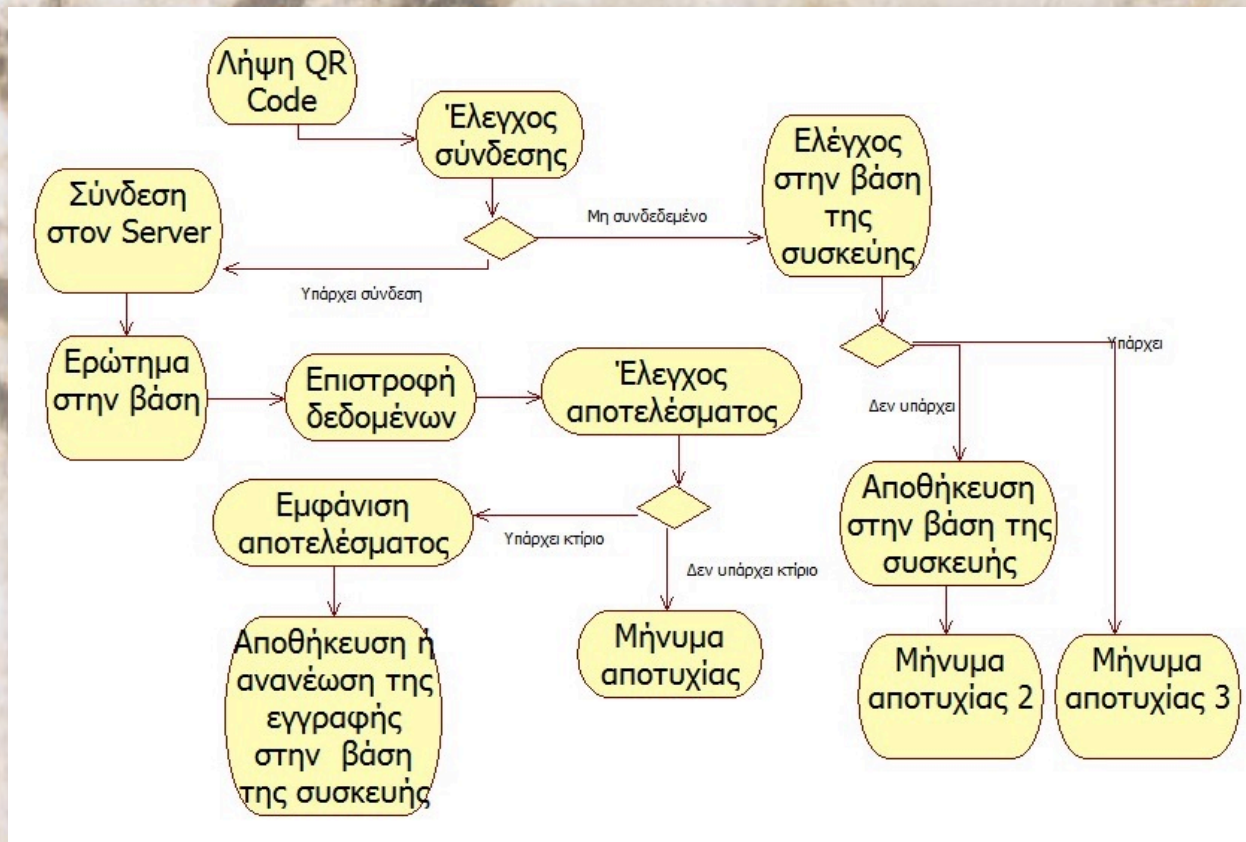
Λήψη QR Code

Έλεγχος σύνδεσης

Ελέγχος στην βάση της συσκευής

Σύνδεση στον Server

Μη συνδεδεμένο

Υπάρχει σύνδεση

Υπάρχει

Ερώτημα στην βάση

Επιστροφή δεδομένων

Έλεγχος αποτελέσματος

Δεν υπάρχει

Εμφάνιση αποτελέσματος

Υπάρχει κτίριο

Αποθήκευση στην βάση της συσκευής

Δεν υπάρχει κτίριο

Αποθήκευση ή ανανέωση της εγγραφής στην βάση της συσκευής

Μήνυμα αποτυχίας

Μήνυμα αποτυχίας 2

Μήνυμα αποτυχίας 3